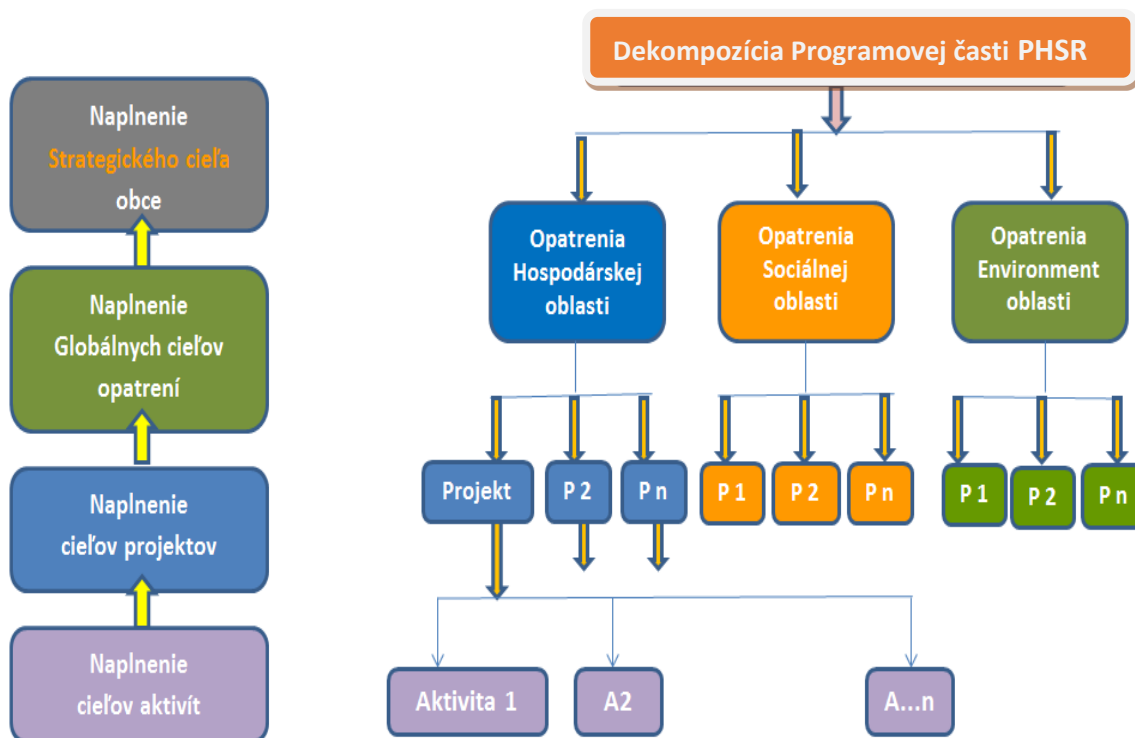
Naplnenie
Strategického cieľa
obce

Naplnenie
Globálnych cieľov
opatrení

Naplnenie
cieľov projektov

Naplnenie
cieľov aktivít

Dekompozícia Programovej časti PHSR

Opatrenia
Hospodárskej
oblasti

Opatrenia
Sociálnej
oblasti

Opatrenia
Environment
oblasti

Projekt
P 2
P n

P 1
P 2
P n

P 1
P 2
P n

Aktivita 1
A2
A...n